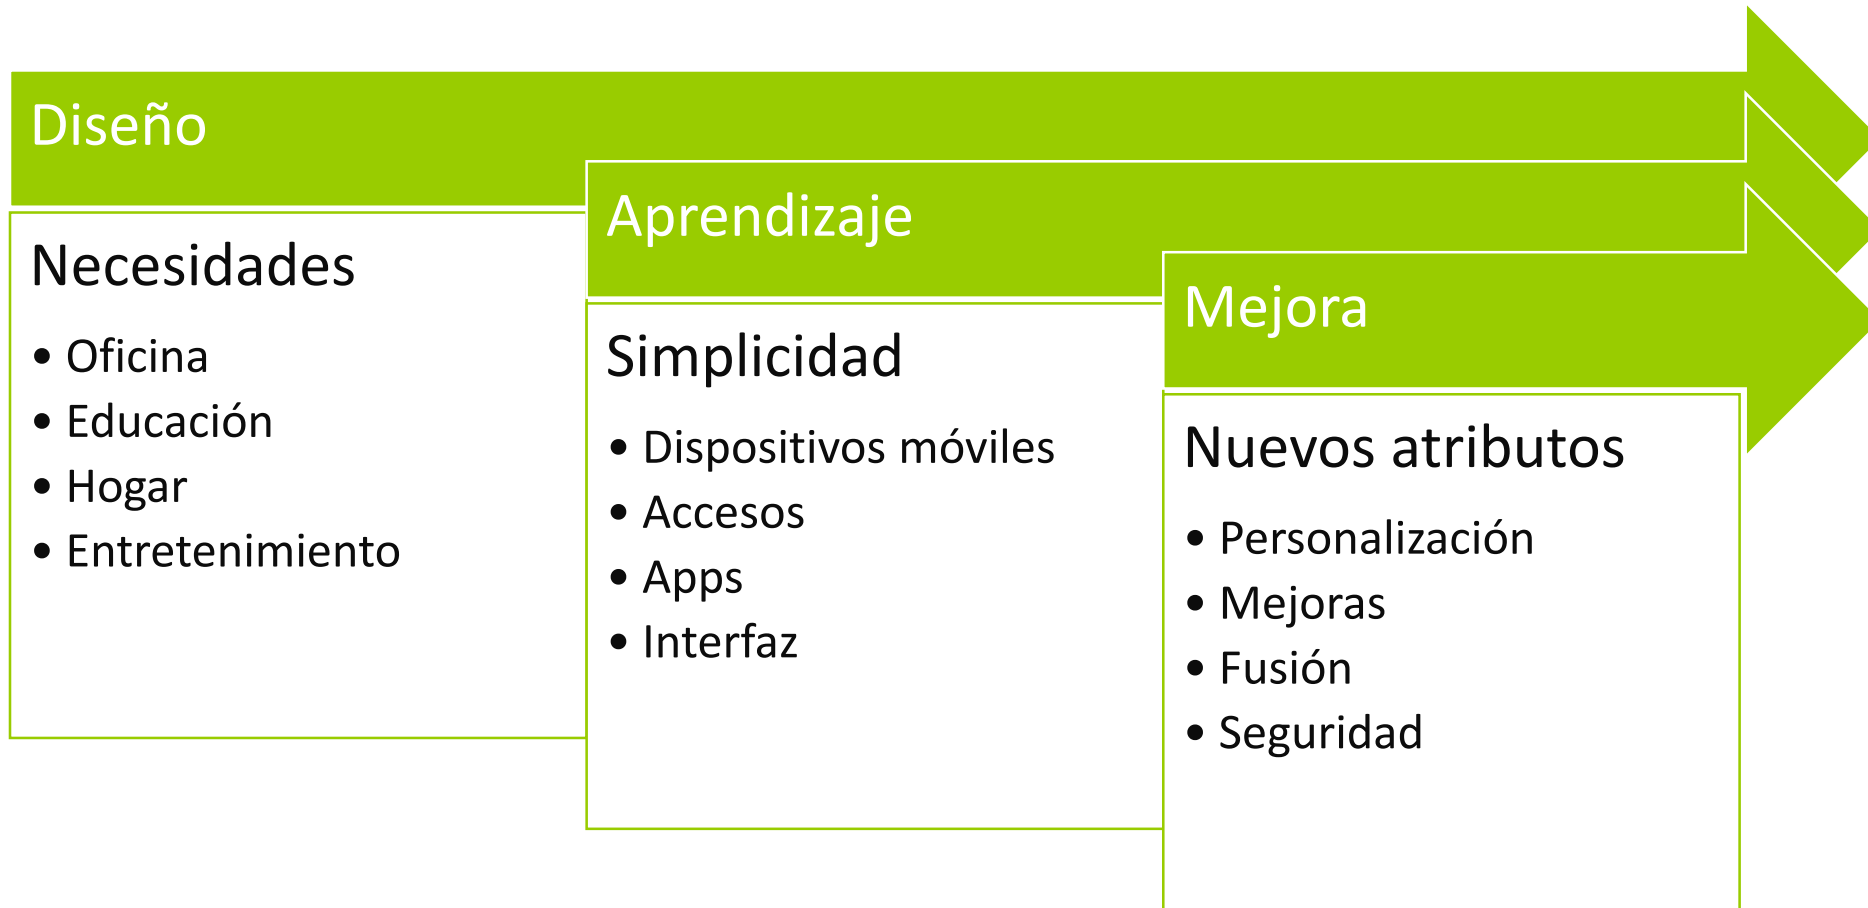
Diseño

Necesidades

- Oficina
- Educación
- Hogar
- Entretenimiento

Aprendizaje

Simplicidad

- Dispositivos móviles
- Accesos
- Apps
- Interfaz

Mejora

Nuevos atributos

- Personalización
- Mejoras
- Fusión
- Seguridad